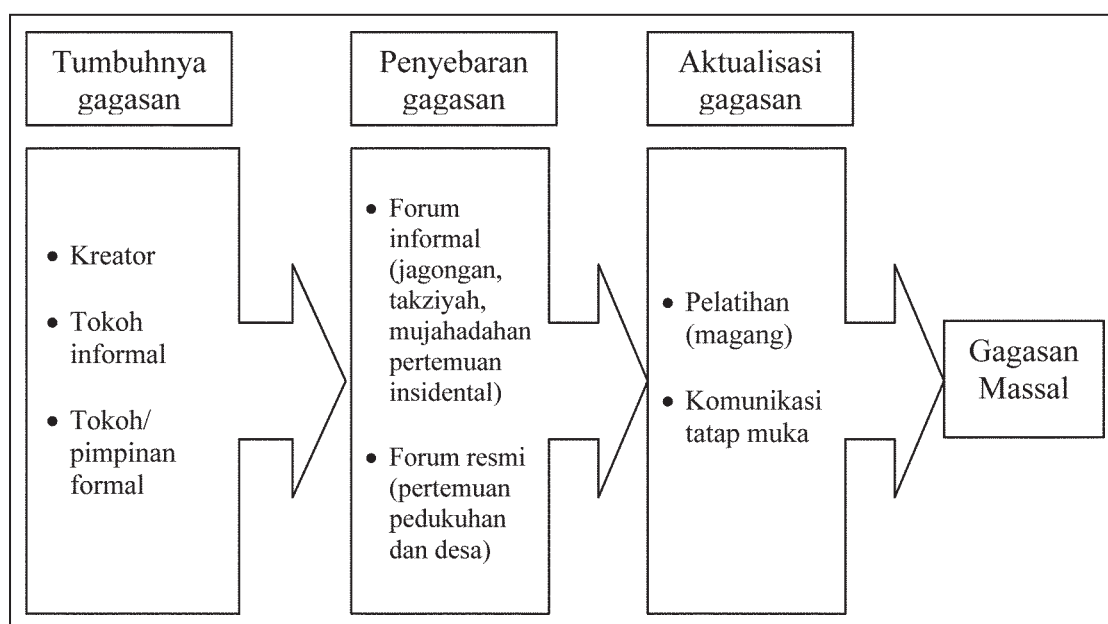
Tumbuhnya gagasan

Penyebaran gagasan

Aktualisasi gagasan

• Kreator
• Tokoh informal
• Tokoh/ pimpinan formal

• Forum informal (jagongan, takziyah, mujahadahan pertemuan insidental)
• Forum resmi (pertemuan pedukuhan dan desa)

• Pelatihan (magang)
• Komunikasi tatap muka

Gagasan Massal